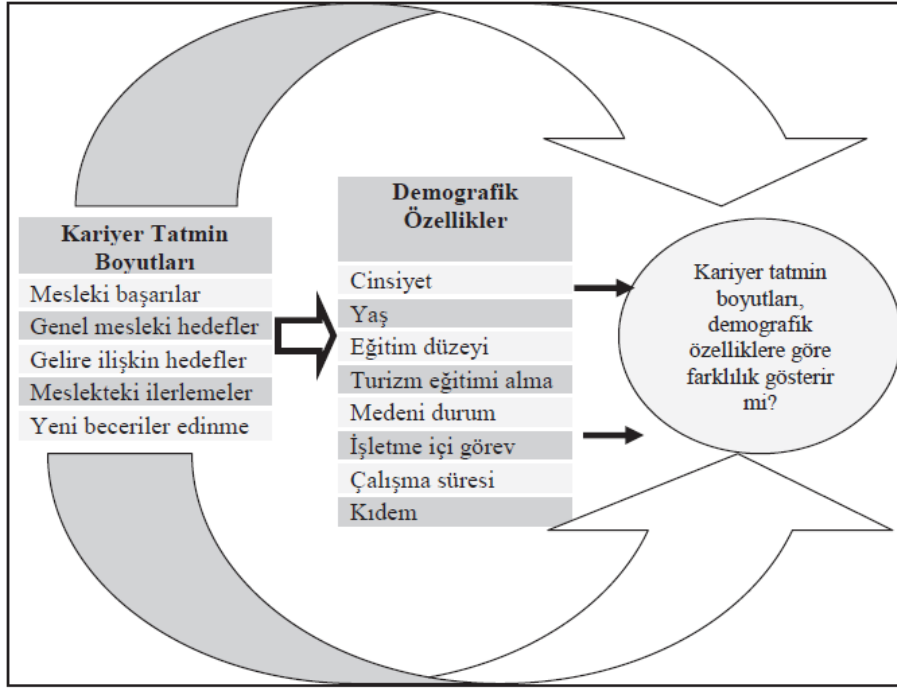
Kariyer Tatmin Boyutları

Mesleki başarılar
Genel mesleki hedefler
Gelire ilişkin hedefler
Meslekteki ilerlemeler
Yeni beceriler edinme

Demografik Özellikler

Cinsiyet
Yaş
Eğitim düzeyi
Turizm eğitimi alma
Medeni durum
İşletme içi görev
Çalışma süresi
Kıdem

Kariyer tatmin boyutları, demografik özelliklere göre farklılık gösterir mi?